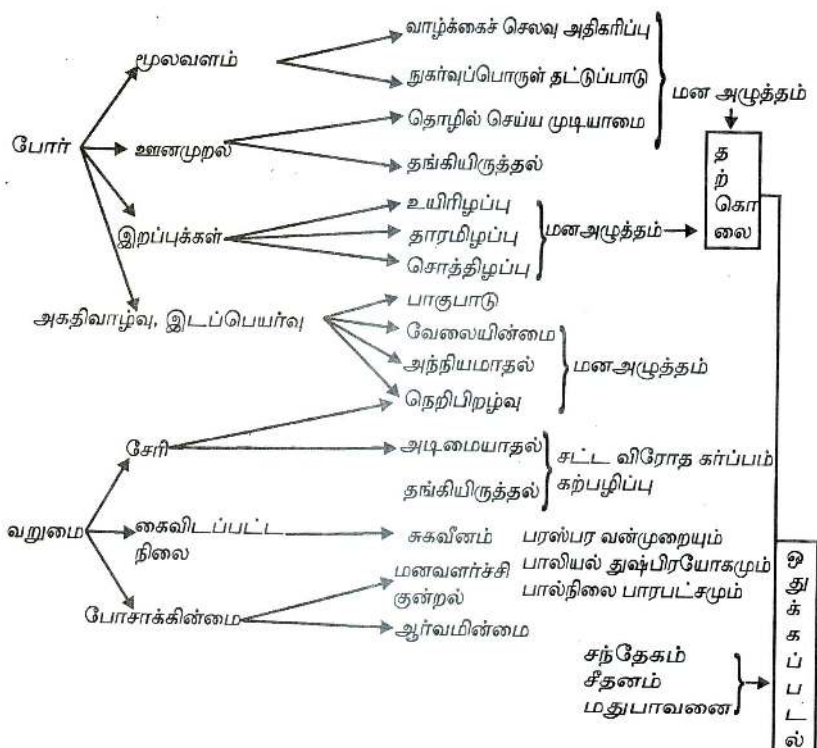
போர்

மூலவளம்

ஊனமுறல்

இறப்புக்கள்

அகதிவாழ்வு, இடப்பெயர்வு

வாழ்க்கைச் செலவு அதிகரிப்பு

நுகர்வுப்பொருள் தட்டுப்பாடு

தொழில் செய்ய முடியாமை

மன அழுத்தம்

தங்கியிருத்தல்

த
ற்
கொ
லை

உயிரிழப்பு

தாரமிழப்பு

சொத்திழப்பு

மனஅழுத்தம்

பாகுபாடு

வேலையின்மை

அந்நியமாதல்

மனஅழுத்தம்

நெறிபிறழ்வு

வறுமை

சேரி

கைவிடப்பட்ட நிலை

போசாக்கின்மை

அடிமையாதல்

தங்கியிருத்தல்

சட்ட விரோத கர்ப்பம்

கற்பழிப்பு

சுகவீனம்

பரஸ்பர வன்முறையும்

பாலியல் துஷ்பிரயோகமும்

பால்நிலை பாரபட்சமும்

மனவளர்ச்சி குன்றல்

ஆர்வமின்மை

சந்தேகம்

சீதனம்

மதுபாவனை

ஒ
து
க்
க
ப்
ப
ட
ல்